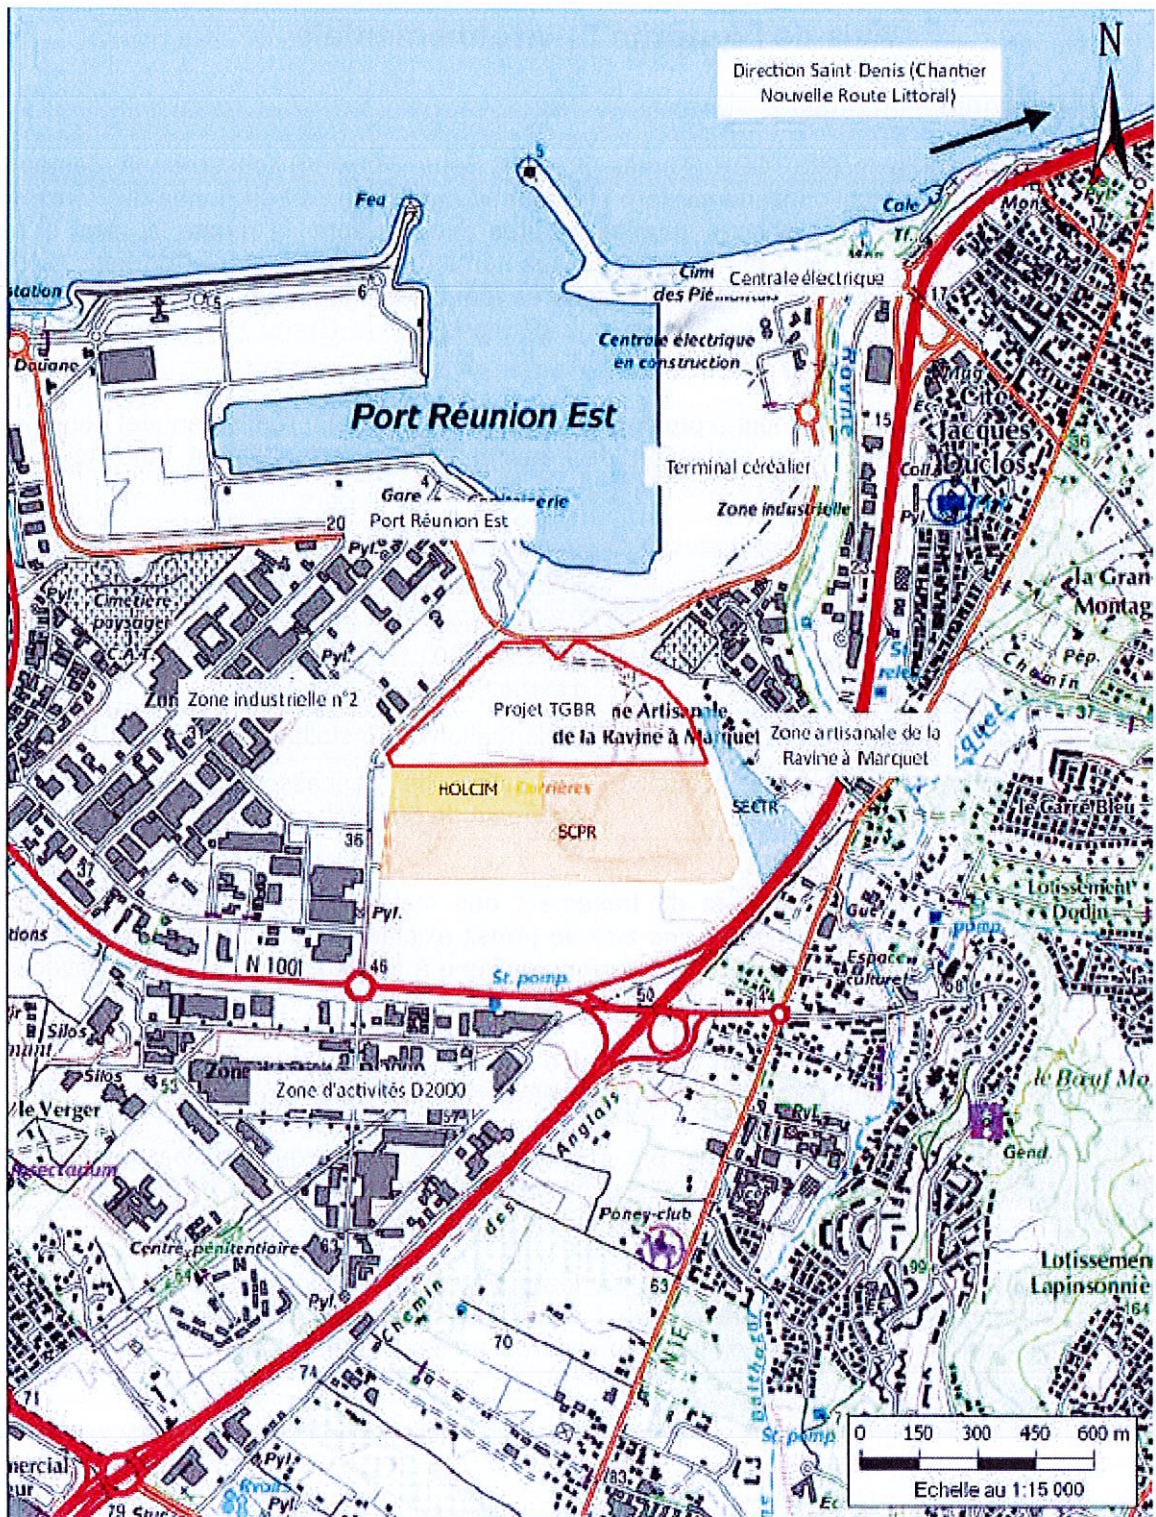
N

Direction Saint Denis (Chantier Nouvelle Route Littoral)

Feu

5

Cale

Cim des Piémontais

Centrale électrique

station

6

Douane

Centrale électrique en construction

Ravine

Port Réunion Est

15

17

Cité Jacques Duclos

Coll.

Terminal céréalier

36

Gare

Conteneurerie

Zone industrielle

20

Port Réunion Est

Pyl.

Cimetière paysager

C.A.T.

Pyl.

La Grande Montagne

Pép.

Chemin

Zone industrielle n°2

Projet TGBR

Zone artisanale de la Ravine à Marquet

Zone artisanale de la Ravine à Marquet

37

HOLCIM

Carrières

SECTR

le Carré Bleu

SCPR

36

Lotissement Dodin

31

Pyl.

Espace culturel

N 1001

46

St. pomp

50

44

Silos

Silos

53

Zone d'activités D2000

le Bœuf Mort

le Verger

Spectadium

Chemin des Anglais

Gend.

Poney-club

Centre pénitentiaire

63

63

Lotissement Lapinsonnie

99

Pyl.

70

74

71

St. pomp

0 150 300 450 600 m

Echelle au 1:15 000

Pyl.

Pyl.

79

83

mercial